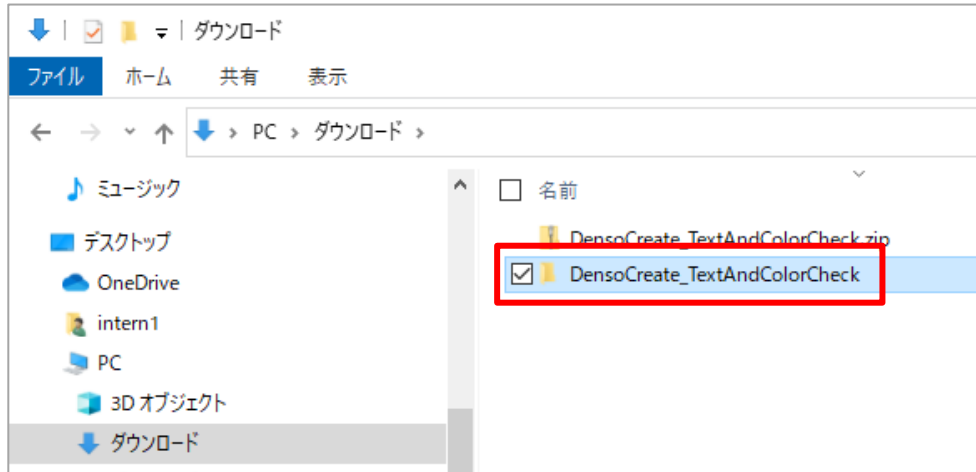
ダウンロード

ファイル ホーム 共有 表示

PC > ダウンロード >

ミュージック
デスクトップ
OneDrive
intern1
PC
3D オブジェクト
ダウンロード

名前

DensoCreate_TextAndColorCheck.zip
DensoCreate_TextAndColorCheck